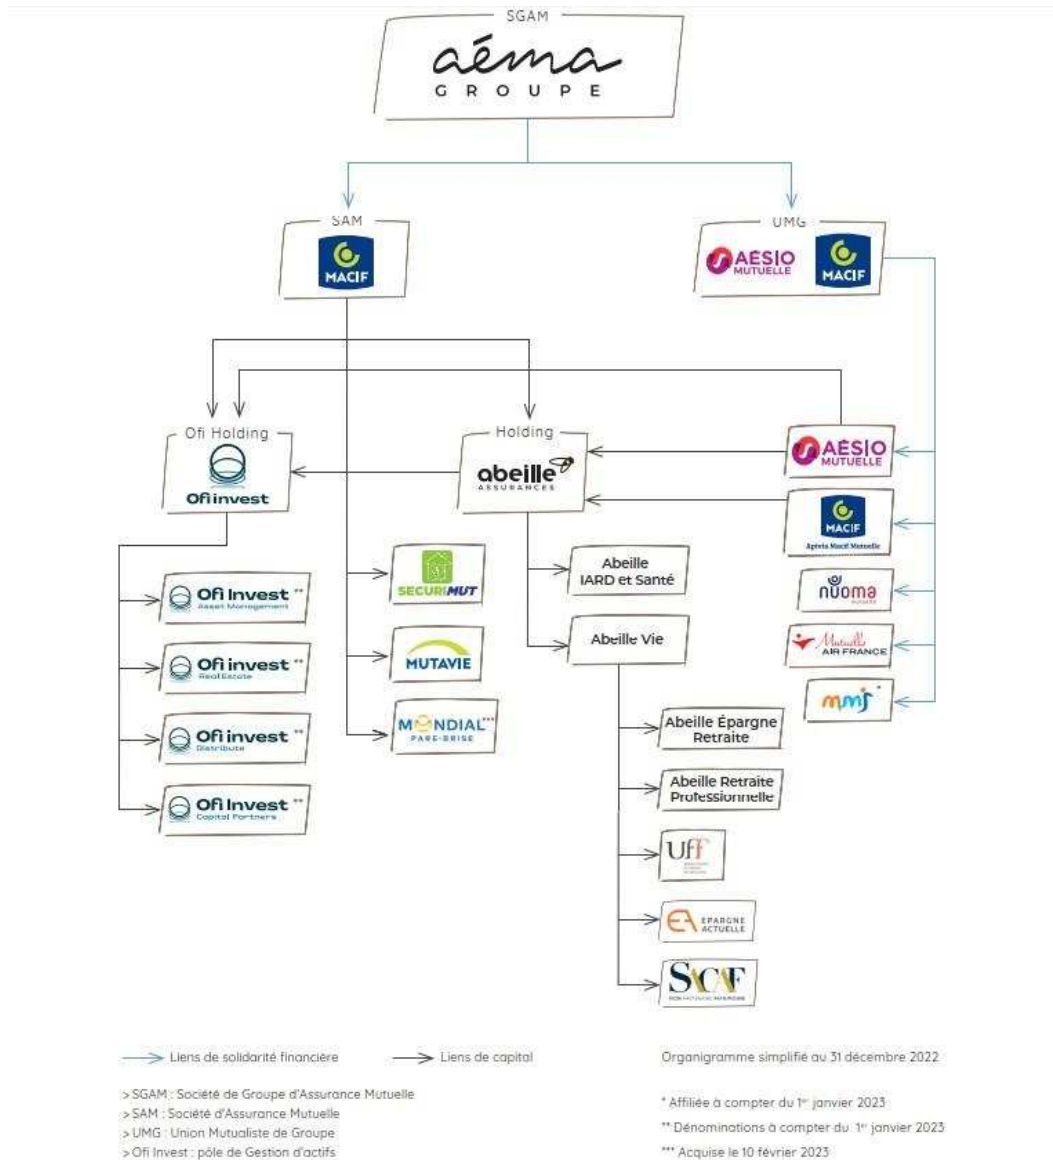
SGAM
aéma
GROUPE

SAM
MACIF

UMG
AESIO MUTUELLE
MACIF

Ofi Holding
Ofi invest

Holding
abeille ASSURANCES

AESIO MUTUELLE
MACIF
Apivia Macif Mutuelle
nüoma
Mutuelle AIR FRANCE
mmj *

Ofi Invest ** Asset Management
Ofi invest ** Real Estate
Ofi invest ** Distribute
Ofi Invest ** Capital Partners

SECURIMUT
MUTAVIE
MONDIAL*** PARE-BRISE

Abeille IARD et Santé
Abeille Vie
Abeille Épargne Retraite
Abeille Retraite Professionnelle
Uff
EA EPARGNE ACTUELLE
SACAF

Liens de solidarité financière
Liens de capital

Organigramme simplifié au 31 décembre 2022

> SGAM : Société de Groupe d'Assurance Mutuelle
> SAM : Société d'Assurance Mutuelle
> UMG : Union Mutualiste de Groupe
> Ofi Invest : pôle de Gestion d'actifs

* Affiliée à compter du 1er janvier 2023
** Dénominations à compter du 1er janvier 2023
*** Acquise le 10 février 2023